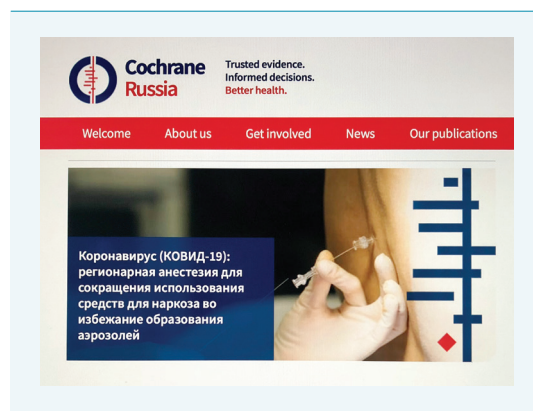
Cochrane Russia

Trusted evidence.
Informed decisions.
Better health.

Welcome About us Get involved News Our publications

Коронавирус (КОВИД-19): регионарная анестезия для сокращения использования средств для наркоза во избежание образования аэрозолей